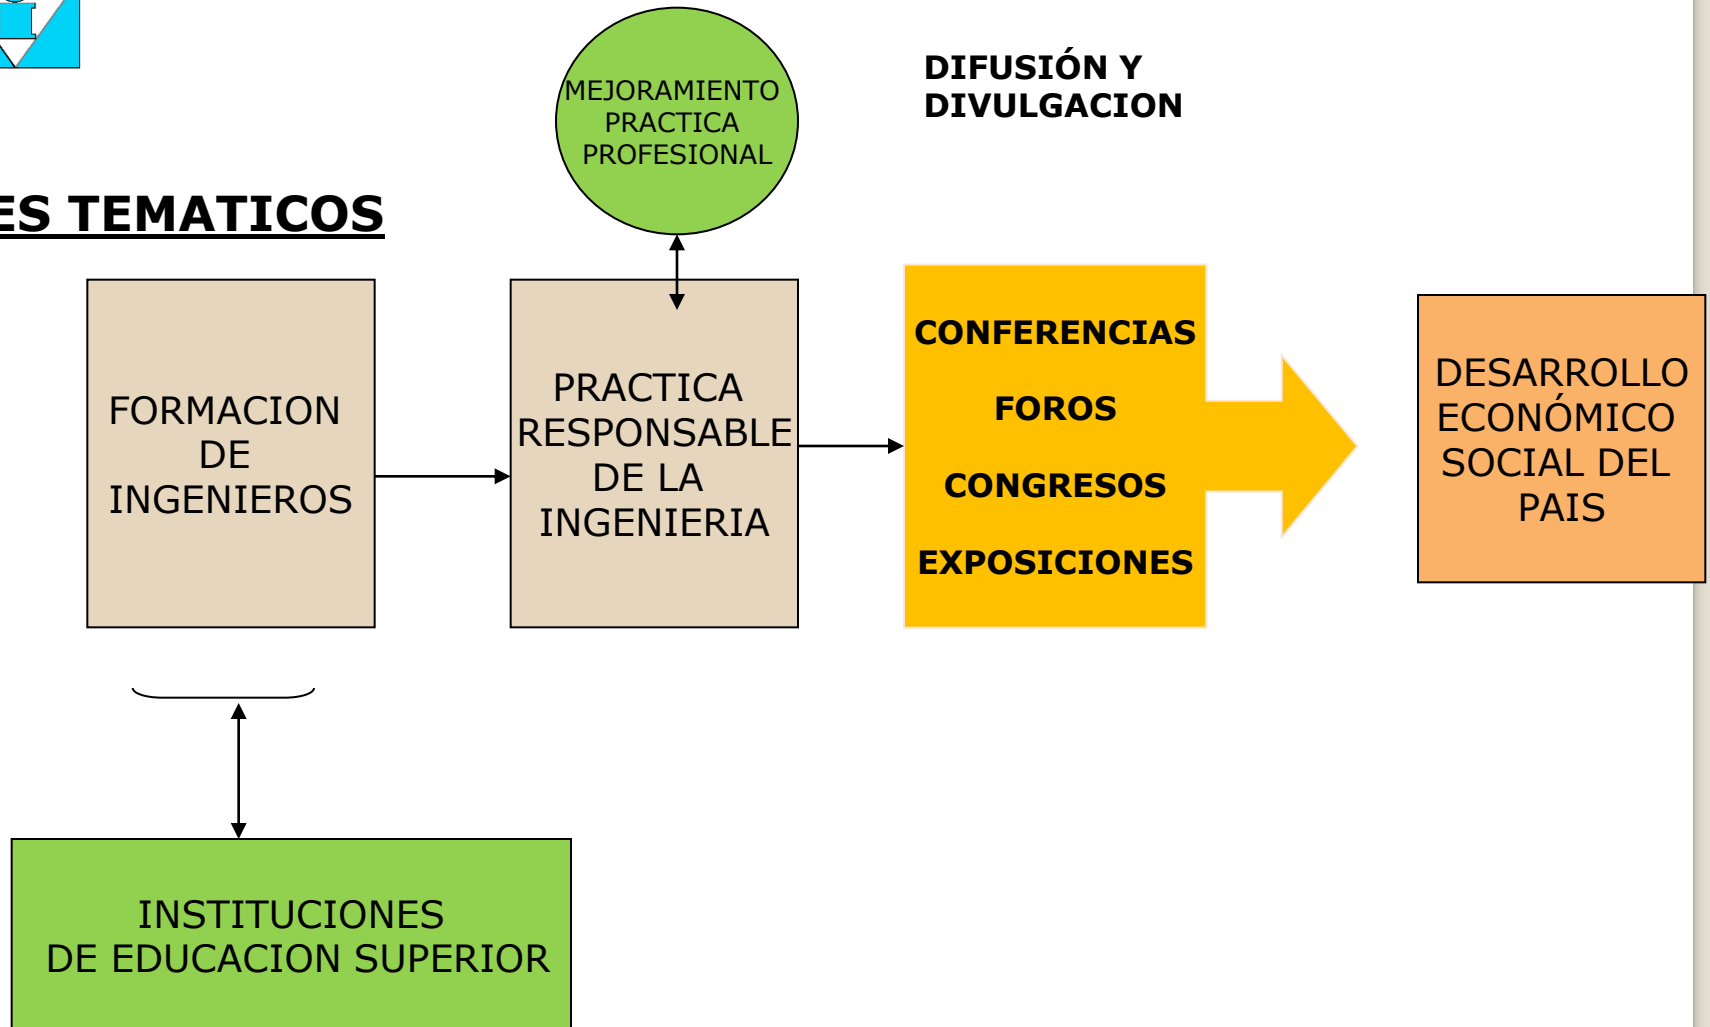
MEJORAMIENTO PRACTICA PROFESIONAL

DIFUSIÓN Y DIVULGACION

ES TEMATICOS

FORMACION DE INGENIEROS

PRACTICA RESPONSABLE DE LA INGENIERIA

CONFERENCIAS

FOROS

CONGRESOS

EXPOSICIONES

DESARROLLO ECONÓMICO SOCIAL DEL PAIS

INSTITUCIONES DE EDUCACION SUPERIOR